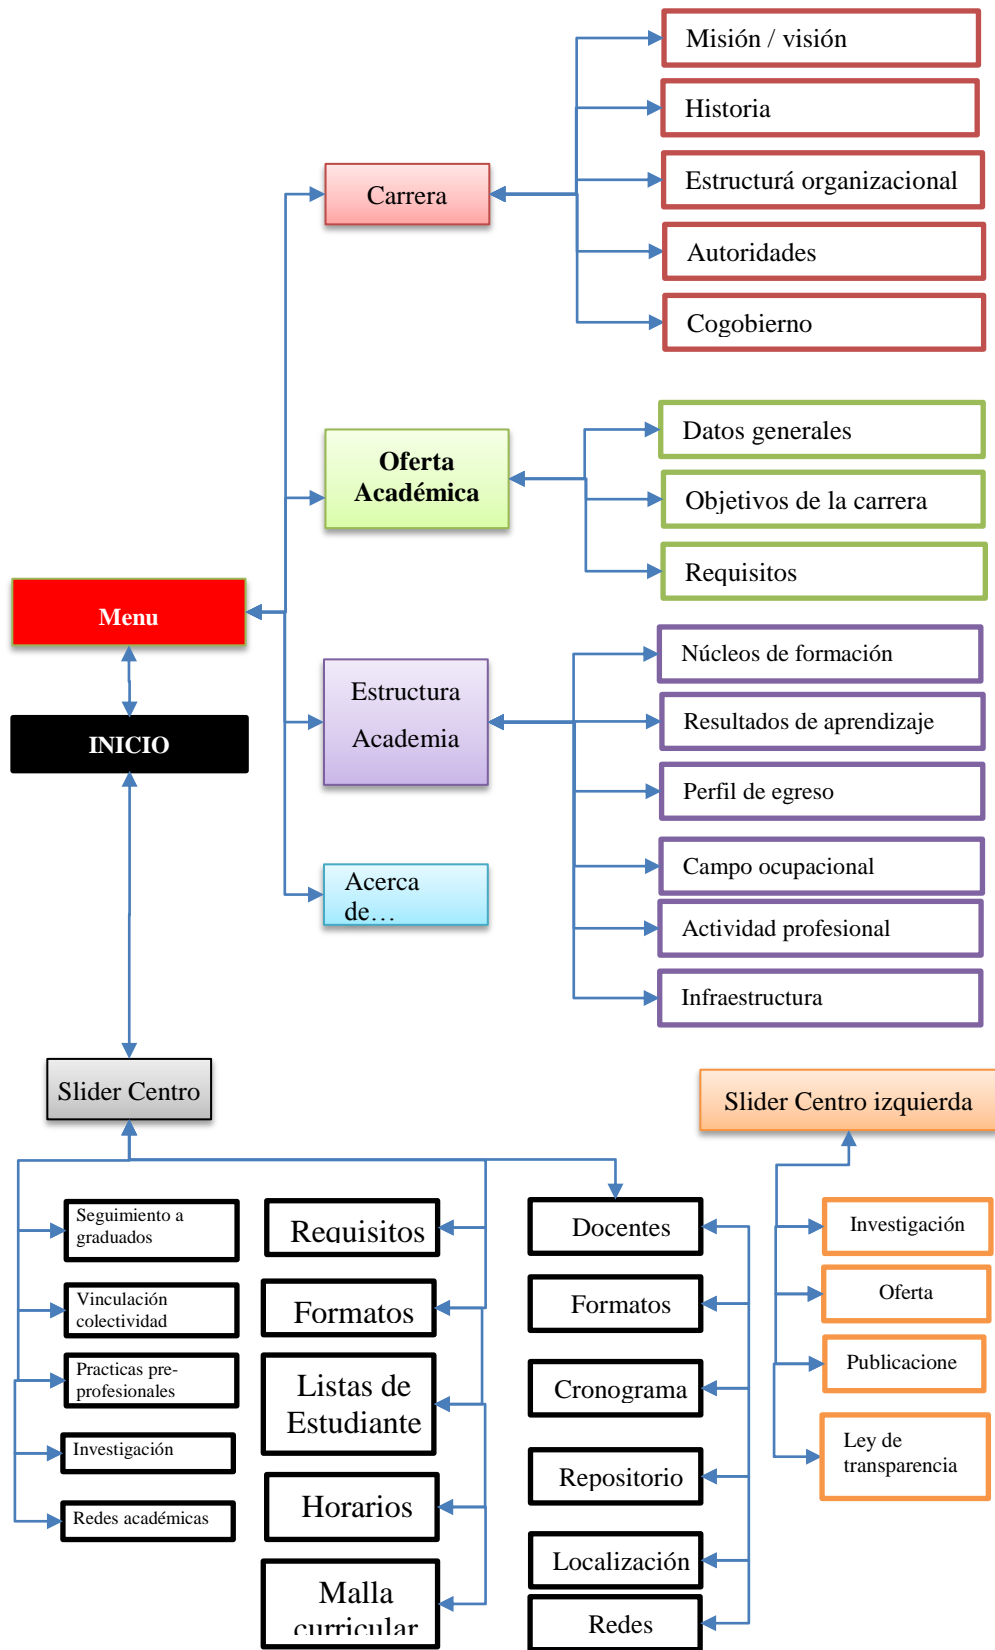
Misión / visión

Historia

Estructurá organizacional

Autoridades

Cogobierno

Carrera

Oferta Académica

Datos generales

Objetivos de la carrera

Requisitos

Menu

Estructura Academia

Núcleos de formación

Resultados de aprendizaje

Perfil de egreso

INICIO

Campo ocupacional

Acerca de…

Actividad profesional

Infraestructura

Slider Centro

Slider Centro izquierda

Seguimiento a graduados

Requisitos

Docentes

Investigación

Vinculación colectividad

Formatos

Formatos

Oferta

Practicas pre-profesionales

Listas de Estudiante

Cronograma

Publicacione

Investigación

Ley de transparencia

Repositorio

Redes académicas

Horarios

Localización

Malla curricular

Redes